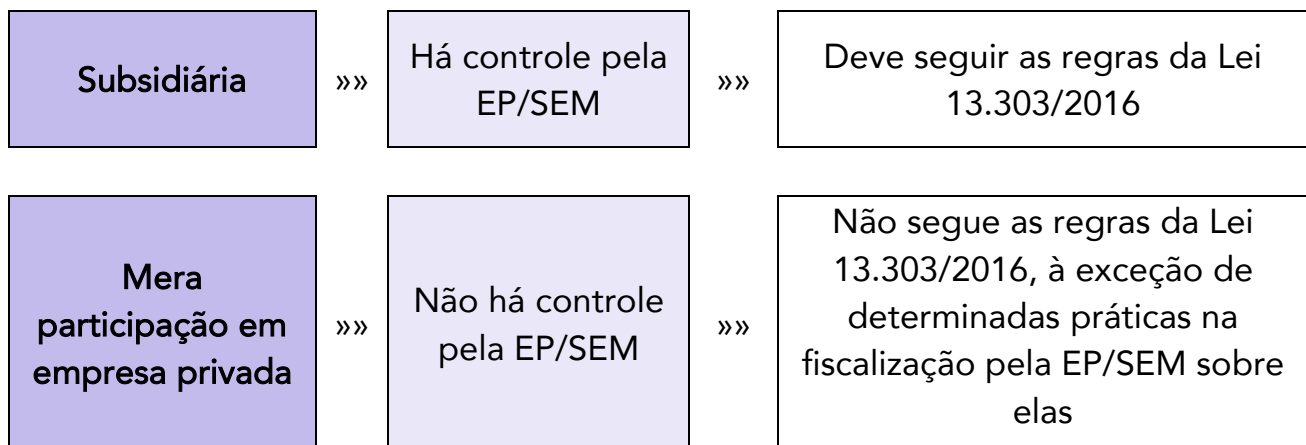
Subsidiária »» Há controle pela EP/SEM »» Deve seguir as regras da Lei 13.303/2016

Mera participação em empresa privada »» Não há controle pela EP/SEM »» Não segue as regras da Lei 13.303/2016, à exceção de determinadas práticas na fiscalização pela EP/SEM sobre elas